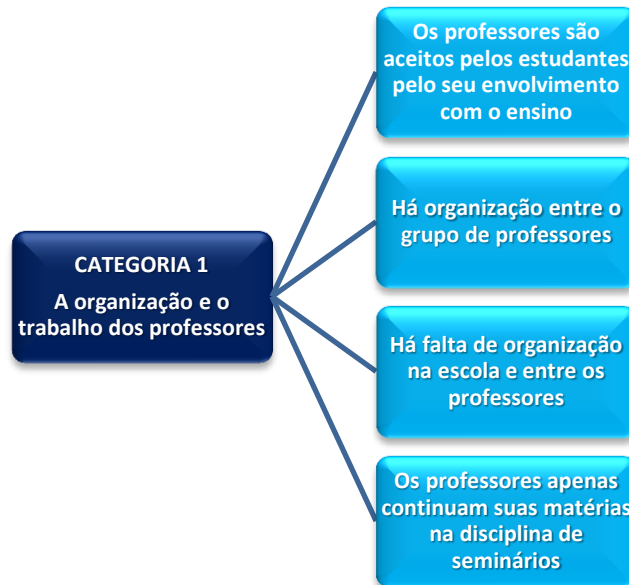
CATEGORIA 1

A organização e o trabalho dos professores

Os professores são aceitos pelos estudantes pelo seu envolvimento com o ensino

Há organização entre o grupo de professores

Há falta de organização na escola e entre os professores

Os professores apenas continuam suas matérias na disciplina de seminários